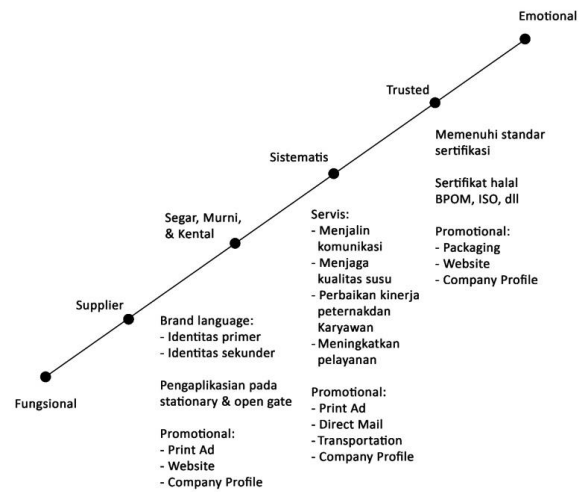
Emotional

Trusted

Memenuhi standar sertifikasi

Sertifikat halal BPOM, ISO, dll

Promotional:
- Packaging
- Website
- Company Profile

Sistematis

Servis:
- Menjalin komunikasi
- Menjaga kualitas susu
- Perbaikan kinerja peternakdan Karyawan
- Meningkatkan pelayanan

Promotional:
- Print Ad
- Direct Mail
- Transportation
- Company Profile

Segar, Murni, & Kental

Brand language:
- Identitas primer
- Identitas sekunder

Pengaplikasian pada stationary & open gate

Promotional:
- Print Ad
- Website
- Company Profile

Supplier

Fungsional